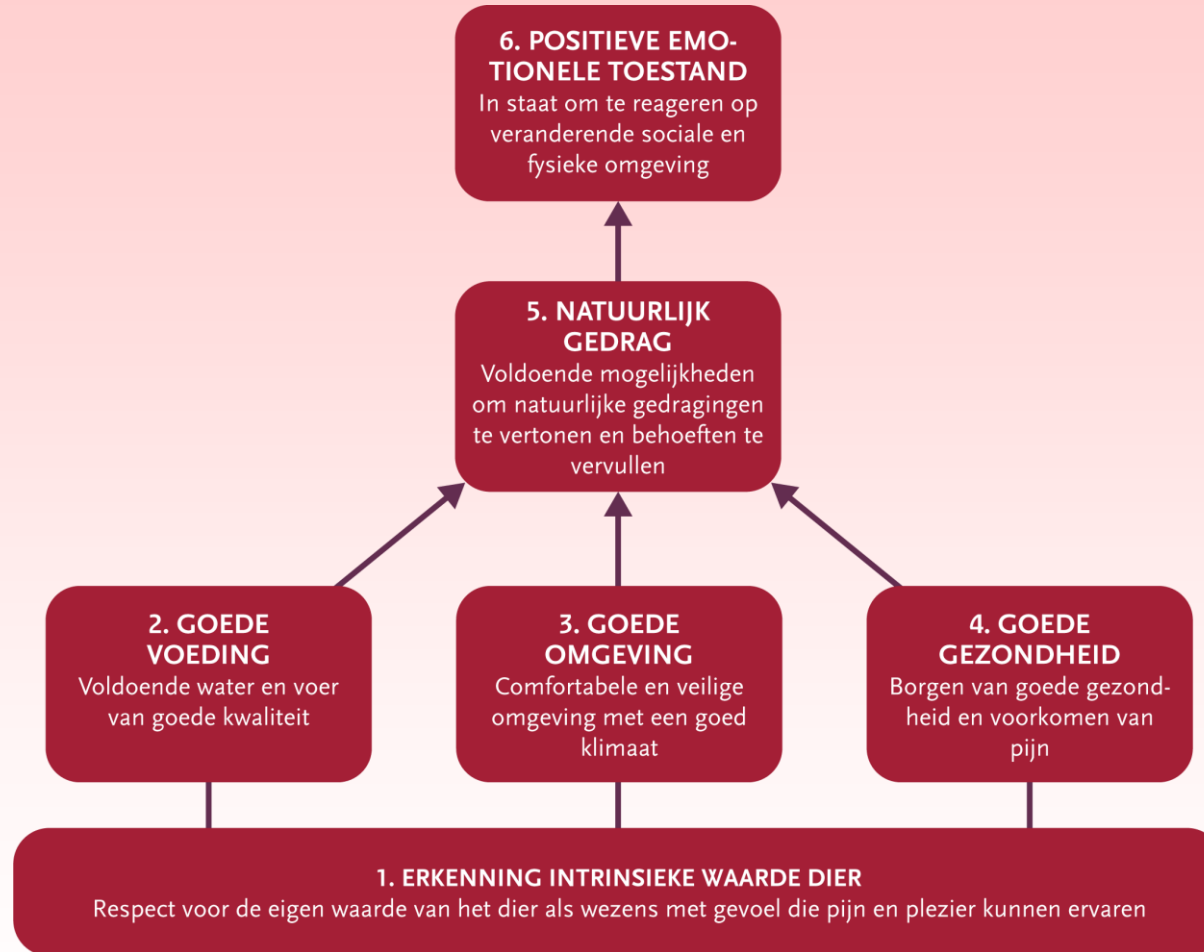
6. POSITIEVE EMOTIONELE TOESTAND
In staat om te reageren op veranderende sociale en fysieke omgeving

5. NATUURLIJK GEDRAG
Voldoende mogelijkheden om natuurlijke gedragingen te vertonen en behoeften te vervullen

2. GOEDE VOEDING
Voldoende water en voer van goede kwaliteit

3. GOEDE OMGEVING
Comfortabele en veilige omgeving met een goed klimaat

4. GOEDE GEZONDHEID
Borgen van goede gezondheid en voorkomen van pijn

1. ERKENNING INTRINSIEKE WAARDE DIER
Respect voor de eigen waarde van het dier als wezens met gevoel die pijn en plezier kunnen ervaren